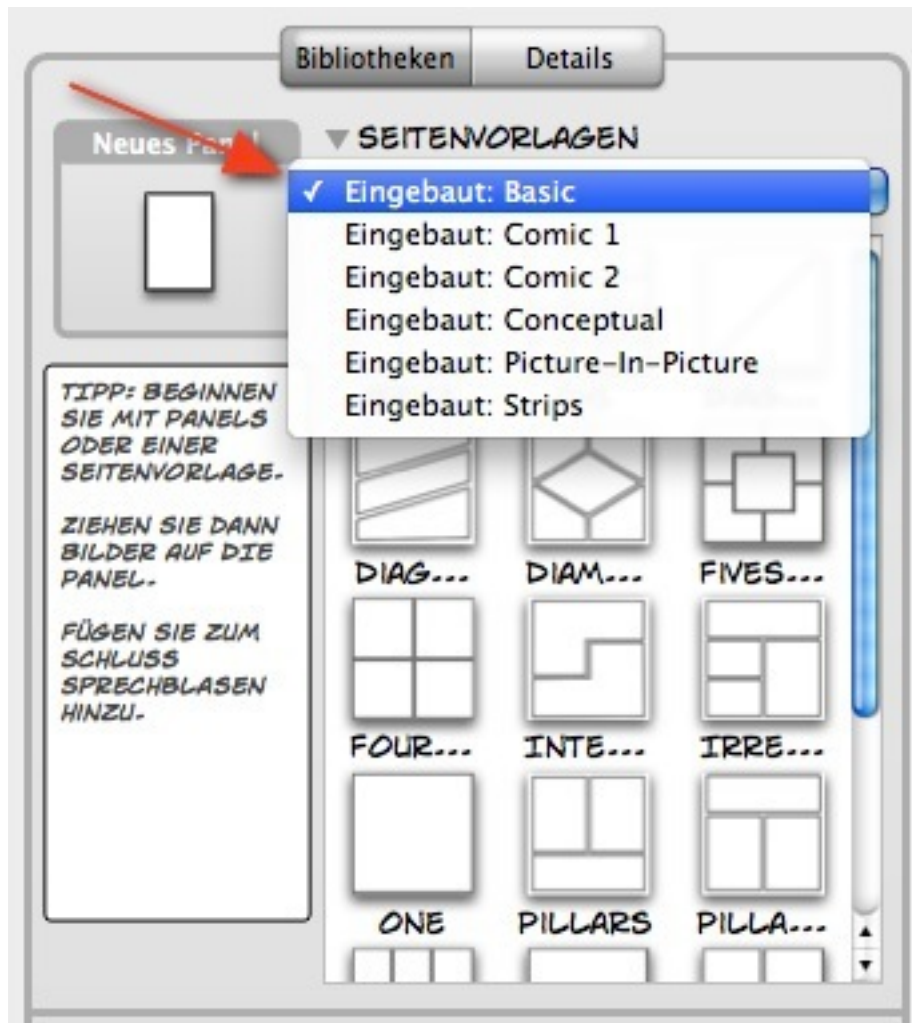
Bibliotheken Details

Neues Panel

SEITENVORLAGEN

✓ Eingebaut: Basic
Eingebaut: Comic 1
Eingebaut: Comic 2
Eingebaut: Conceptual
Eingebaut: Picture-In-Picture
Eingebaut: Strips

TIPP: BEGINNEN SIE MIT PANELS ODER EINER SEITENVORLAGE.

ZIEHEN SIE DANN BILDER AUF DIE PANEL.

FÜGEN SIE ZUM SCHLUSS SPRECHBLASEN HINZU.

DIAG... DIAM... FIVES...

FOUR... INTE... IRRE...

ONE PILLARS PILLA...